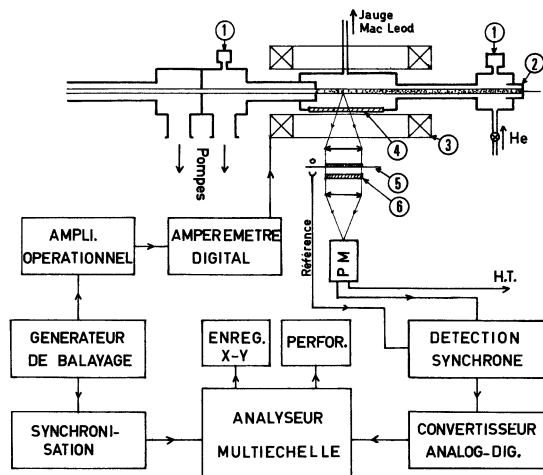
Jauge Mac Leod

①

①

②

Pompes

③

④

⑤

⑥

He

Référence

P M

H.T.

AMPLI. OPERATIONNEL

AMPEREMETRE DIGITAL

GENERATEUR DE BALAYAGE

ENREG. X-Y

PERFOR.

DETECTION SYNCHRONE

SYNCHRONI-SATION

ANALYSEUR MULTIECHELLE

CONVERTISSEUR ANALOG-DIG.